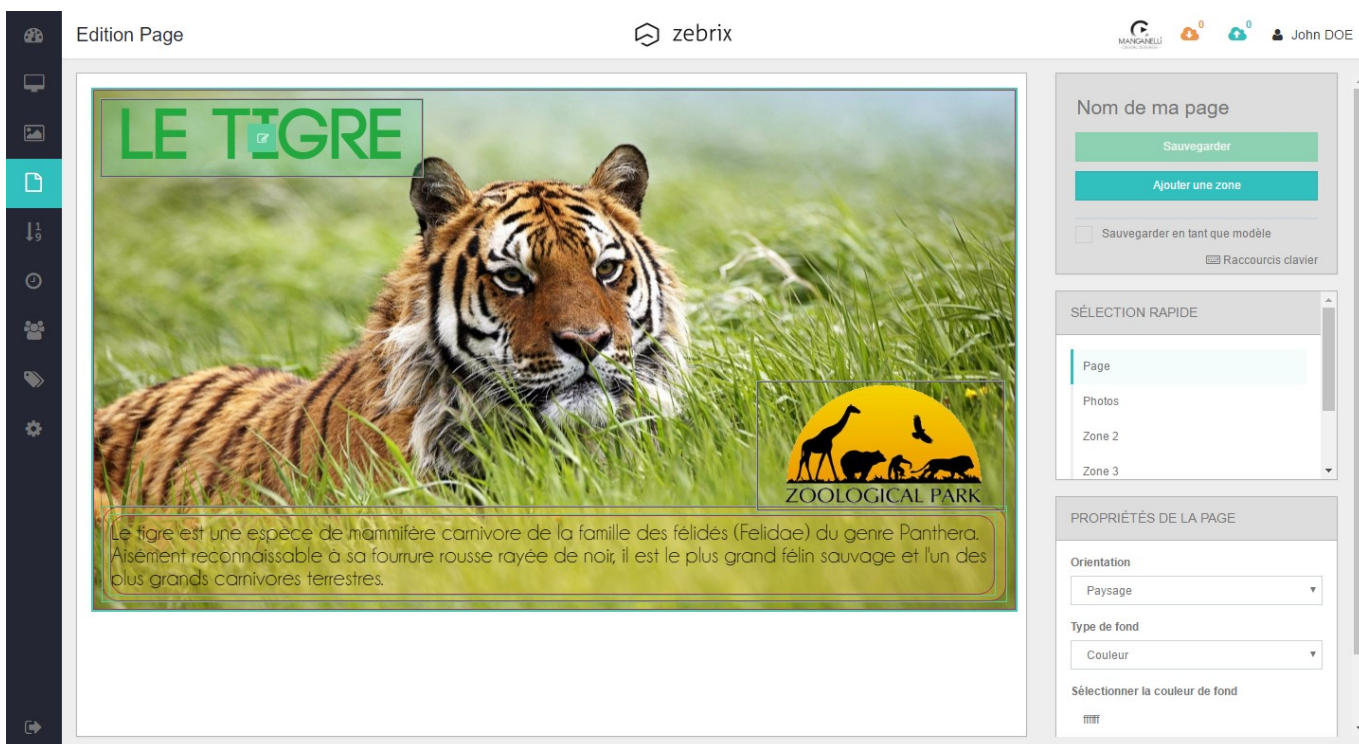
Edition Page

zebrix

MANGANELLI

0

0

John DOE

LE TIGRE

ZOOLOGICAL PARK

Le tigre est une espece de mammifère carnivore de la famille des félidés (Felidae) du genre Panthera. Aisément reconnaissable à sa fourrure rousse rayée de noir, il est le plus grand félin sauvage et l'un des plus grands carnivores terrestres.

Nom de ma page

Sauvegarder

Ajouter une zone

Sauvegarder en tant que modèle

Raccourcis clavier

SÉLECTION RAPIDE

Page

Photos

Zone 2

Zone 3

PROPRIÉTÉS DE LA PAGE

Orientation

Paysage

Type de fond

Couleur

Sélectionner la couleur de fond

ffffff